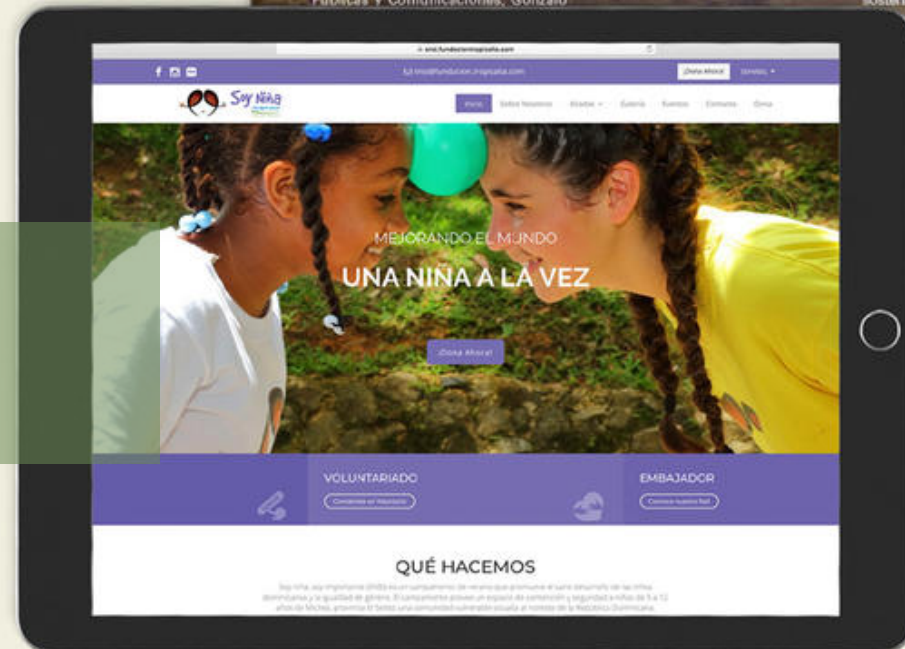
Públicas y Comunicaciones, Gonzalo

Soy Niña

¡Dona Ahora!

Inicio Sobre Nosotros Eventos Galería Fuentes Contacto Dona

MEJORANDO EL MUNDO

UNA NIÑA A LA VEZ

¡Dona Ahora!

VOLUNTARIADO

Conviértete en Voluntario

EMBAJADOR

Conoce nuestra Red

QUÉ HACEMOS

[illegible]